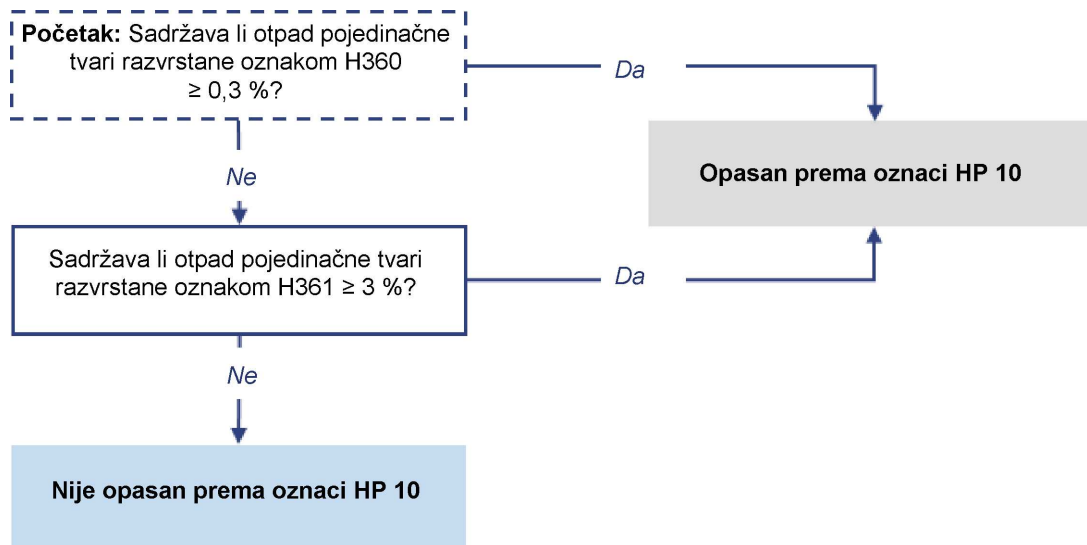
**Početak:** Sadržava li otpad pojedinačne tvari razvrstane oznakom H360 $\geq$ 0,3 %?

Da

Opasan prema oznaci HP 10

Ne

Sadržava li otpad pojedinačne tvari razvrstane oznakom H361 $\geq$ 3 %?

Da

Ne

Nije opasan prema oznaci HP 10